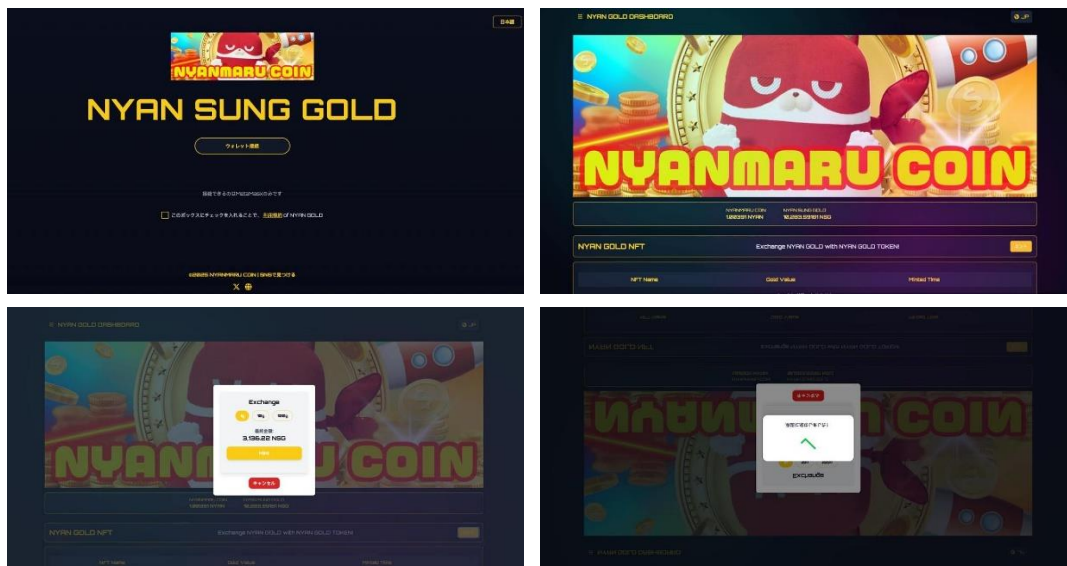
日本語

NYANMARU COIN

NYAN SUNG GOLD

ウォレット接続

接続できるのはMetaMaskのみです

このボックスにチェックを入れることで、利用規約 of NYAN GOLD

©2025 NYANMARU COIN | SNSで繋がる

≡ NYAN GOLD DASHBOARD

JP

NYANMARU COIN

NYANMARU COIN
1,282.51 NYAN

NYAN SUNG GOLD
10,283.55161 NSG

NYAN GOLD NFT

Exchange NYAN GOLD with NYAN GOLD TOKEN!

| NFT Name | Gold Value | Minted Time |
|---|---|---|

≡ NYAN GOLD DASHBOARD

JP

Exchange

3,136.22 NSG

キャンセル

NYANMARU COIN
1,282.51 NYAN

NYAN SUNG GOLD
10,283.55161 NSG

NYAN GOLD NFT

Exchange NYAN GOLD with NYAN GOLD TOKEN!

| NFT Name | Gold Value | Minted Time |
|---|---|---|

キャンセル

Exchange

≡ NYAN GOLD DASHBOARD